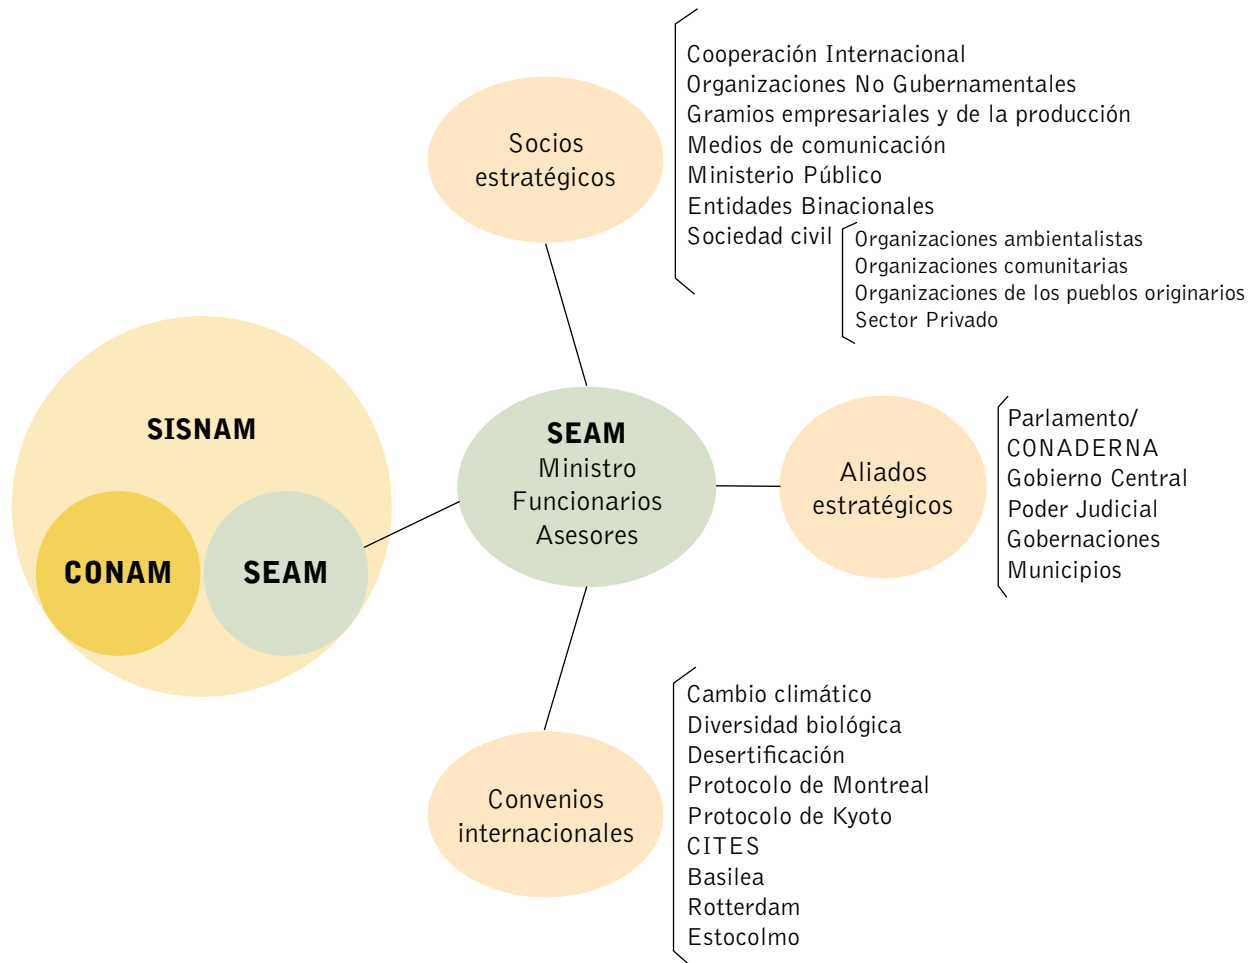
Socios estratégicos

Cooperación Internacional
Organizaciones No Gubernamentales
Gramios empresariales y de la producción
Medios de comunicación
Ministerio Público
Entidades Binacionales
Sociedad civil

Organizaciones ambientalistas
Organizaciones comunitarias
Organizaciones de los pueblos originarios
Sector Privado

SISNAM

CONAM

SEAM

SEAM
Ministro
Funcionarios
Asesores

Aliados estratégicos

Parlamento/
CONADERNA
Gobierno Central
Poder Judicial
Gobernaciones
Municipios

Convenios internacionales

Cambio climático
Diversidad biológica
Desertificación
Protocolo de Montreal
Protocolo de Kyoto
CITES
Basilea
Rotterdam
Estocolmo